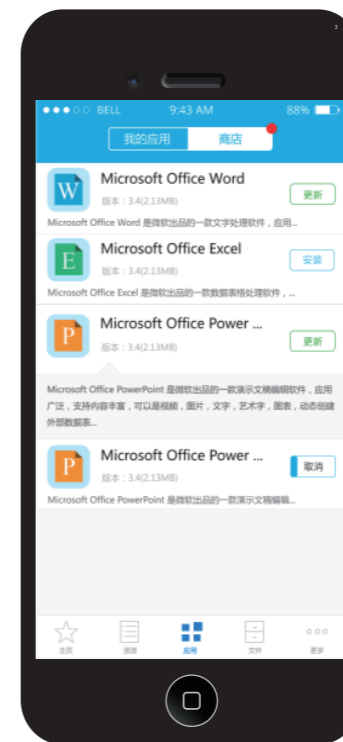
●●●○○ BELL 9:43 AM 88%

我的应用 商店

W Microsoft Office Word
版本：3.4(2.13MB)
更新
Microsoft Office Word 是微软出品的一款文字处理软件，应用...

E Microsoft Office Excel
版本：3.4(2.13MB)
安装
Microsoft Office Excel 是微软出品的一款数据表格处理软件，...

P Microsoft Office Power ...
版本：3.4(2.13MB)
更新

Microsoft Office PowerPoint 是微软出品的一款演示文稿编辑软件，应用广泛，支持内容丰富，可以是视频，图片，文字，艺术字，图表，动态创建外部数据表...

P Microsoft Office Power ...
版本：3.4(2.13MB)
取消
Microsoft Office PowerPoint 是微软出品的一款演示文稿编辑...

主页 资源 应用 文件 更多